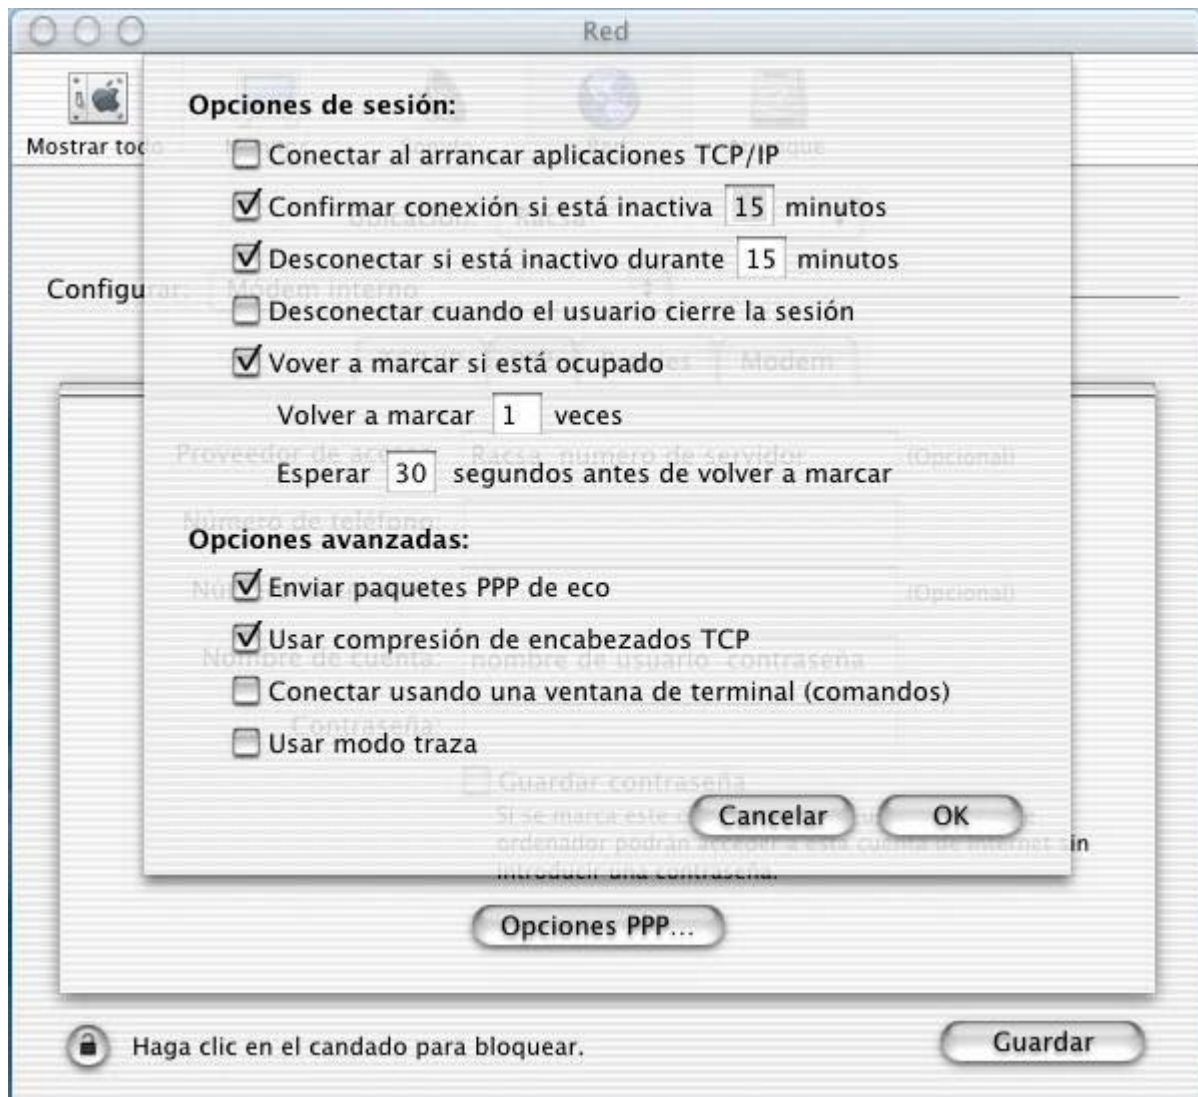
Red

Mostrar todo

Configurar:

Opciones de sesión:

Conectar al arrancar aplicaciones TCP/IP

Confirmar conexión si está inactiva 15 minutos

Desconectar si está inactivo durante 15 minutos

Desconectar cuando el usuario cierre la sesión

Vover a marcar si está ocupado

Volver a marcar 1 veces

Esperar 30 segundos antes de volver a marcar

Opciones avanzadas:

Enviar paquetes PPP de eco

Usar compresión de encabezados TCP

Conectar usando una ventana de terminal (comandos)

Usar modo traza

Cancelar OK

Opciones PPP...

Haga clic en el candado para bloquear.

Guardar